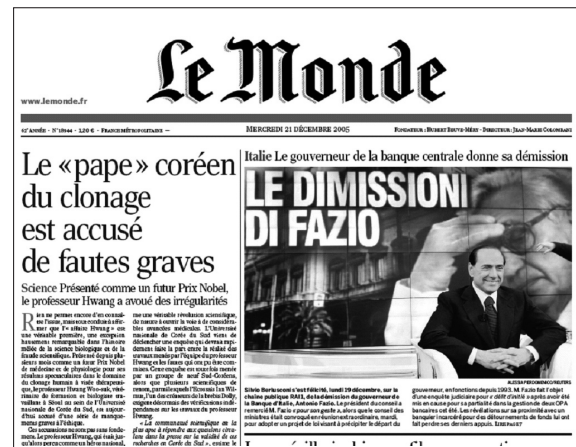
Le Monde

www.lemonde.fr

61e ANNÉE – N° 18944 – 1,20 € – FRANCE MÉTROPOLITAINE –

MERCREDI 21 DÉCEMBRE 2005

FONDATEUR : HUBERT BEUVE-MÉRY – DIRECTEUR : JEAN-MARIE COLOMBANI

Le «pape» coréen du clonage est accusé de fautes graves

Science Présenté comme un futur Prix Nobel, le professeur Hwang a avoué des irrégularités

Rien ne permet encore d'en conclure l'issue, mais on ne saurait affirmer que l'« affaire Hwang » est une véritable première, une exception hautement remarquable dans l'histoire mêlée de la science biologique et de la fraude scientifique. Présenté depuis plusieurs mois comme un futur Prix Nobel de médecine et de physiologie pour ses résultats spectaculaires dans le domaine du clonage humain à visée thérapeutique, le professeur Hwang Woo-suk, vétérinaire de formation et biologiste travaillant à Séoul au sein de l'Université nationale de Corée du Sud, est aujourd'hui accusé d'une série de manquements graves à l'éthique.

Ces accusations ne sont pas sans fondement. Le professeur Hwang, qui n'avait jusqu'alors perçu comme un héros national,

une véritable révolution scientifique, de nature à ouvrir la voie à de considérables avancées médicales. L'Université nationale de Corée du Sud vient de déclencher une enquête qui devrait rapidement faire la part entre la réalité des travaux menés par l'équipe du professeur Hwang et les fausses qui ont pu être commises. Cette enquête est sous le jour menée par un groupe de neuf Sud-Coréens, alors que plusieurs scientifiques de renom, parmi lesquels l'Écossais Ian Wilmut, l'un des créateurs de la brebis Dolly, exigent désormais des vérifications indépendantes sur les travaux du professeur Hwang.

« Le communauté scientifique en la place a répondu aux questions cruciales dans la presse sur la validité de ses recherches en Corée du Sud », estime le

Italie Le gouverneur de la banque centrale donne sa démission

LE DIMISSIONI DI FAZIO

ALESSIA PIERDOMENICO/REUTERS

Silvio Berlusconi s'est félicité, lundi 19 décembre, sur la chaîne publique RAI1, de la démission du gouverneur de la Banque d'Italie, Antonio Fazio. Le président du conseil a remercié M. Fazio « pour son geste », alors que le conseil des ministres s'est convoqué extraordinairement, mardi, pour adopter un projet de loi visant à précipiter le départ du

gouverneur, en fonctions depuis 1993. M. Fazio fait l'objet d'une enquête judiciaire pour « délit d'initié » après avoir été mis en cause pour sa partialité dans la gestion de deux OPA bancaires cet été. Les révélations sur sa proximité avec un banquier incarcéré pour des détournements de fonds lui ont fait perdre ses derniers appuis. Lire page 7

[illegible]